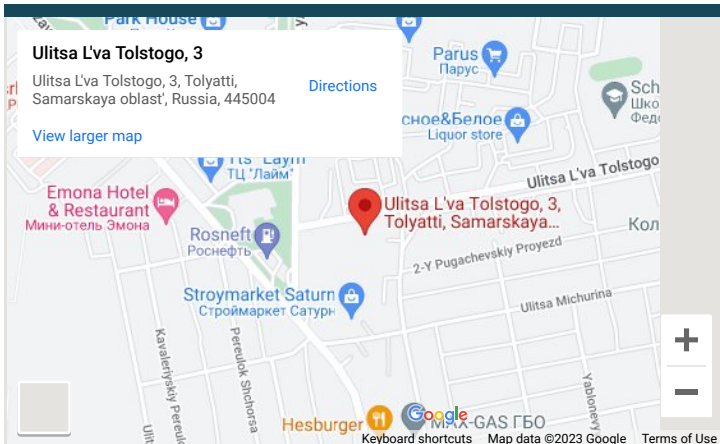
Park House
Ulitsa L'va Tolstogo, 3
Ulitsa L'va Tolstogo, 3, Tolyatti, Samarskaya oblast', Russia, 445004
Directions
View larger map
Parus
Парус
Sch
Шко
Федо
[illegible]сное&Белое
Liquor store
Tts "Laym"
ТЦ "Лайм"
Ulitsa L'va Tolstogo
Emona Hotel & Restaurant
Мини-отель Эмона
Rosneft
Роснефть
Ulitsa L'va Tolstogo, 3, Tolyatti, Samarskaya...
Кол
2-Y Pugachevskiy Proyezd
Stroymarket Saturn
Строймаркет Сатурн
Ulitsa Michurina
Kavaleriyskiy Pereulok
Pereulok Shchorsa
Yablonevy
Hesburger
MAX-GAS ГБО
Google
+
−
Keyboard shortcuts
Map data ©2023 Google
Terms of Use